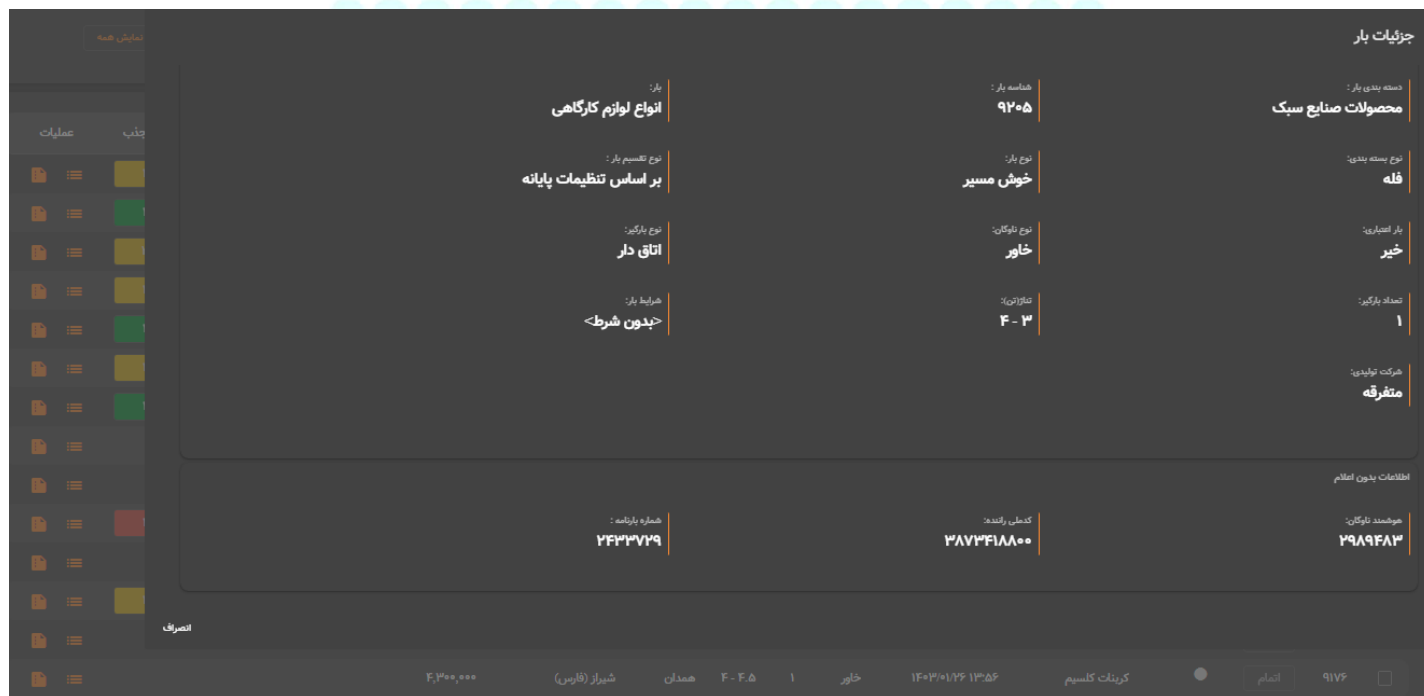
جزئیات بار

دسته بندی بار :
محصولات صنایع سبک

شناسه بار :
۹۲۰۵

بار:
انواع لوازم کارگاهی

نوع بسته بندی:
فله

نوع بار:
خوش مسیر

نوع تقسیم بار :
بر اساس تنظیمات پایانه

بار اعتباری:
خیر

نوع ناوگان:
خاور

نوع بارگیر:
اتاق دار

تعداد بارگیر:
۱

تناژ(تن):
۳ - ۴

شرایط بار:
<بدون شرط>

شرکت تولیدی:
متفرقه

اطلاعات بدون اعلام

هوشمند ناوگان:
۲۹۸۹۴۸۳

کدملی راننده:
۳۸۷۳۴۱۸۸۰۰

شماره بارنامه :
۲۴۳۳۷۲۹

انصراف

نمایش همه

عملیات

جنب

۹۱۷۶ اتمام کربنات کلسیم ۱۴۰۳/۰۱/۲۶ ۱۳:۵۶ خاور ۱ ۴.۵ - ۴ همدان شیراز (فارس) ۴,۳۰۰,۰۰۰